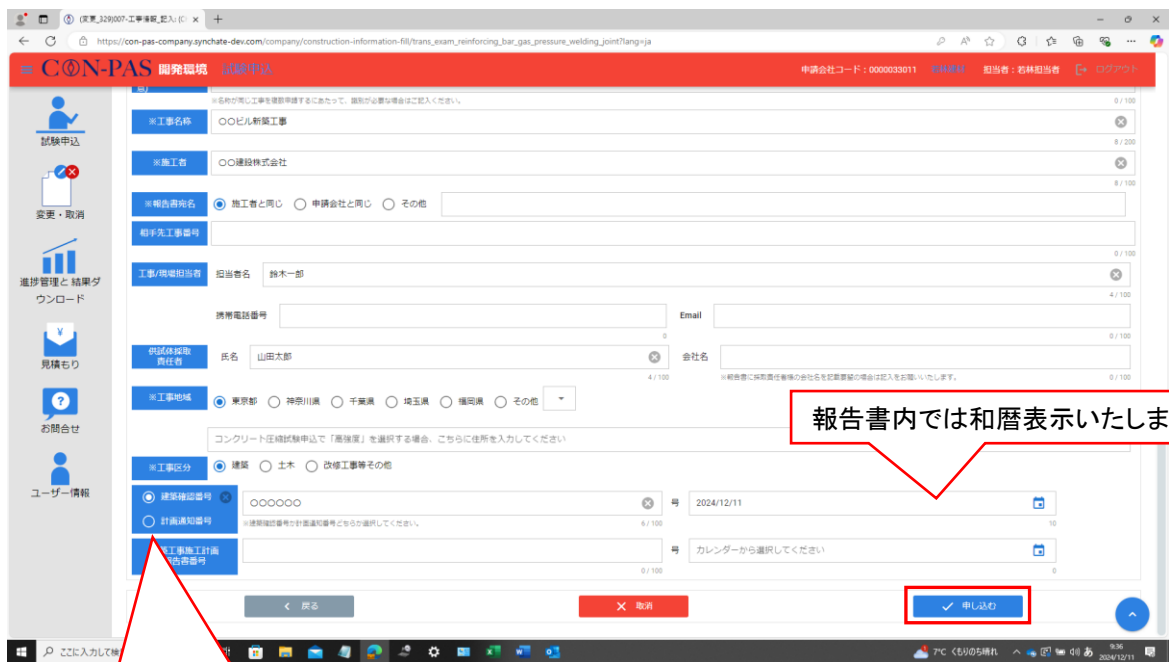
(変更_329)007-工事情報_記入 (C ×  +

https://con-pas-company.synchate-dev.com/company/construction-information-fill/trans_exam_reinforcing_bar_gas_pressure_welding_joint?lang=ja

CON-PAS 開発環境 試験申込

申請会社コード：0000033011 担当者：若林担当者 ログアウト

試験申込

変更・取消

進捗管理と 結果ダウンロード

見積もり

お問合せ

ユーザー情報

※名称が同じ工事を複数申請するにあたって、識別が必要な場合はご記入ください。 0 / 100

※工事名称 〇〇ビル新築工事 8 / 200

※施工者 〇〇建設株式会社 8 / 100

※報告書宛名 施工者と同じ 申請会社と同じ その他

相手先工事番号 0 / 100

工事/現場担当者 担当者名 鈴木一郎 4 / 100

携帯電話番号 0 Email 0 / 100

供試体採取責任者 氏名 山田太郎 4 / 100 会社名 ※報告書に採取責任者様の会社名を記載要望の場合は記入をお願いいたします。 0 / 100

※工事地域 東京都 神奈川県 千葉県 埼玉県 福岡県 その他

コンクリート圧縮試験申込で「高強度」を選択する場合、こちらに住所を入力してください

報告書内では和暦表示いたしま

※工事区分 建築 土木 改修工事等その他

建築確認番号 計画通知番号 〇〇〇〇〇〇 6 / 100 号 2024/12/11 10

※建築確認番号か計画通知番号どちらか選択してください。

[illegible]工事施工計画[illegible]告書番号 0 / 100 号 カレンダーから選択してください 0

戻る 取消 申し込む

ここに入力して検 7°C くもりのち晴れ 9:36 2024/12/11